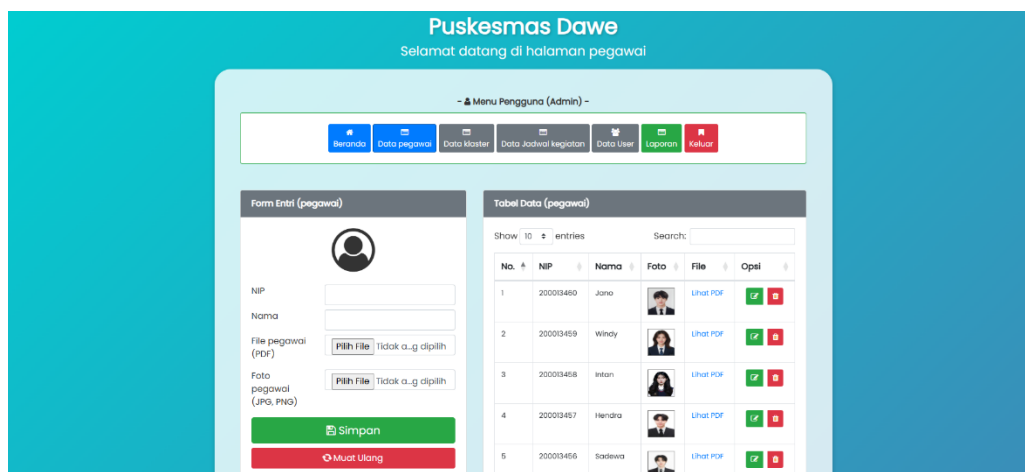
Puskesmas Dawe
Selamat datang di halaman pegawai

- Menu Pengguna (Admin) -

Beranda Data pegawai Data klaster Data Jadwal kegiatan Data User Laporan Keluar

Form Entri (pegawai)

NIP
Nama
File pegawai (PDF) Pilih File Tidak a...g dipilih
Foto pegawai (JPG, PNG) Pilih File Tidak a...g dipilih

Simpan
Muat Ulang

Tabel Data (pegawai)

Show 10 entries Search:

| No. | NIP | Nama | Foto | File | Opsi |
|---|---|---|---|---|---|
| 1 | 200013460 | Jono | | Lihat PDF | |
| 2 | 200013459 | Windy | | Lihat PDF | |
| 3 | 200013458 | Intan | | Lihat PDF | |
| 4 | 200013457 | Hendra | | Lihat PDF | |
| 5 | 200013456 | Sadewa | | Lihat PDF | |